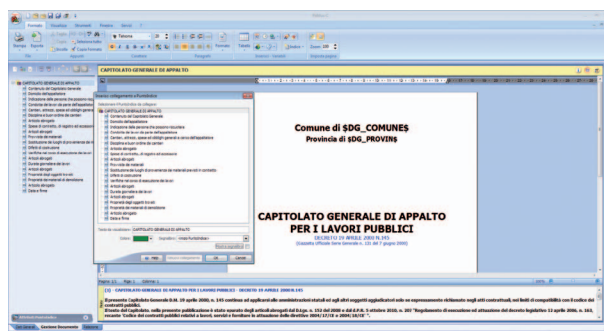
CAPITOLATO GENERALE DI APPALTO

Inserisci collegamento ipertestuale

Comune di $DG_COMUNE$

Provincia di $DG_PROVIN$

CAPITOLATO GENERALE DI APPALTO
PER I LAVORI PUBBLICI

DECRETO 19 APRILE 2000 N.145
(Gazzetta Ufficiale Serie Generale n. 131 del 7 giugno 2000)

CAPITOLATO GENERALE DI APPALTO
Contenuto del Capitolato Generale
Domicilio dell'appaltatore
Indicazione delle persone che possono riscuotere
Condotta dei lavori da parte dell'appaltatore
Cantieri, attrezzi, spese ed obblighi generali a carico dell'appaltatore
Disciplina e buon ordine dei cantieri
Articolo abrogato
Spese di contratto, di registro ed accessorie
Articolo abrogato
Provvista dei materiali
Sostituzione dei luoghi di provenienza dei materiali previsti nel contratto
Difetti di costruzione
Verifiche nel corso di esecuzione dei lavori
Articoli abrogati
Durata giornaliera dei lavori
Articoli abrogati
Proprietà degli oggetti trovati
Proprietà dei materiali di demolizione
Articolo abrogato
Data e firma

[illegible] CAPITOLATO GENERALE DI APPALTO PER I LAVORI PUBBLICI - DECRETO 19 APRILE 2000 N.145

Il presente Capitolato Generale D.M. 19 aprile 2000, n. 145 continua ad applicarsi alle amministrazioni statali ed agli altri soggetti aggiudicatori solo se espressamente richiamato negli atti contrattuali, nei limiti di compatibilità con il codice dei contratti pubblici.
Il testo del Capitolato, nella presente pubblicazione è stato aggiornato dagli articoli abrogati dal D.Lgs. n. 152 del 2006 e dal D.P.R. 5 ottobre 2010, n. 207 "Regolamento di esecuzione ed attuazione del decreto legislativo 12 aprile 2006, n. 163, recante "Codice dei contratti pubblici relativi a lavori, servizi e forniture in attuazione delle direttive 2004/17/CE e 2004/18/CE".

Gestione Documento